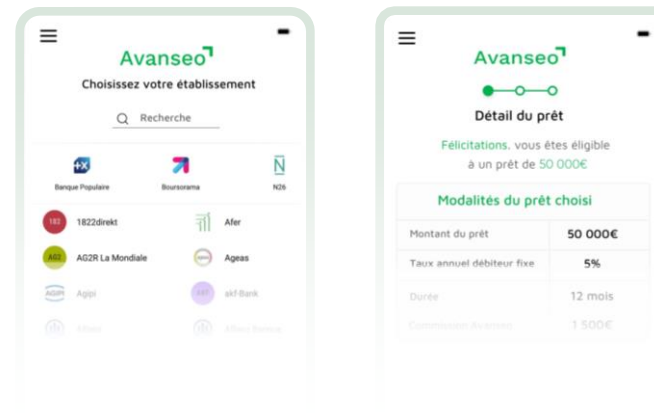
Avanseo

Choisissez votre établissement

Recherche

Banque Populaire

Boursorama

N26

1822direkt

Afer

AG2R La Mondiale

Ageas

Agipi

akf Bank

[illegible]

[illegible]

Avanseo

Détail du prêt

Félicitations, vous êtes éligible à un prêt de 50 000€

Modalités du prêt choisi

| Montant du prêt | 50 000€ |
|---|---|
| Taux annuel débiteur fixe | 5% |
| Durée | 12 mois |
| Commission Avanseo | 1 500€ |